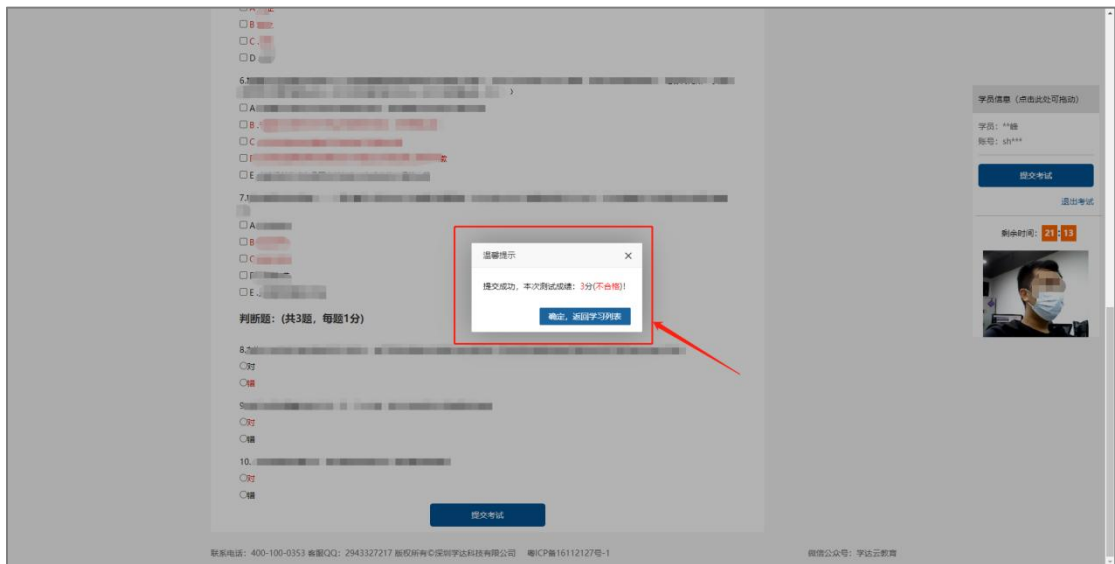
☐ B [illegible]
☐ C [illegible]
☐ D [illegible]

6.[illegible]
☐ A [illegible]
☐ B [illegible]
☐ C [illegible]
☐ D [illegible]
☐ E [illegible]

7.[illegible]
☐ A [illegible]
☐ B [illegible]
☐ C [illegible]
☐ D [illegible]
☐ E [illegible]

判断题：(共3题，每题1分)

8.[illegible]
○对
○错

9.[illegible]
○对
○错

10.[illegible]
○对
○错

提交考试

温馨提示
×
提交成功，本次测试成绩：3分(不合格)！
确定，返回学习列表

学员信息（点击此处可拖动）
学员：**峰
账号：sh***
提交考试
退出考试
剩余时间: 21 : 13

联系电话：400-100-0353 客服QQ：2943327217 版权所有©深圳学达科技有限公司 粤ICP备16112127号-1
微信公众号：学达云教育